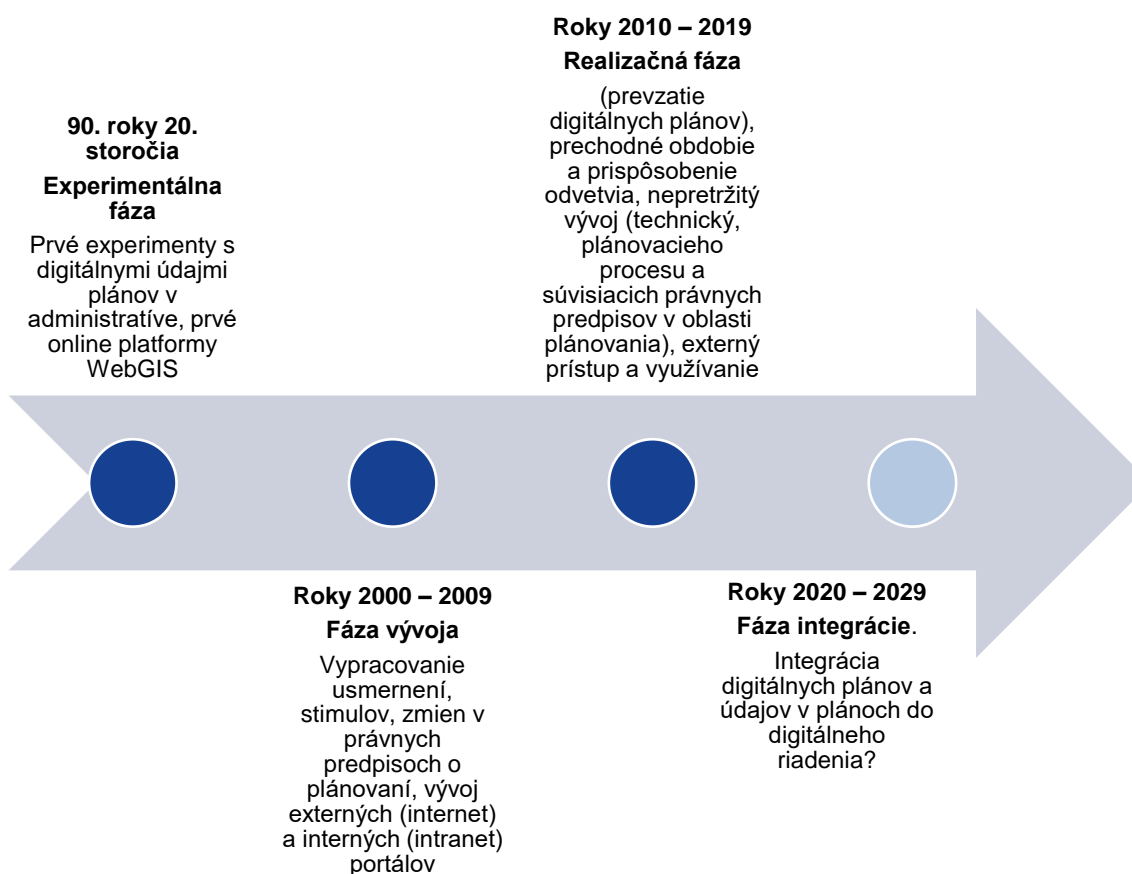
90. roky 20. storočia

Experimentálna fáza

Prvé experimenty s digitálnymi údajmi plánov v administratíve, prvé online platformy WebGIS

Roky 2000 – 2009

Fáza vývoja

Vypracovanie usmernení, stimulov, zmien v právnych predpisoch o plánovaní, vývoj externých (internet) a interných (intranet) portálov

Roky 2010 – 2019

Realizačná fáza

(prevzatie digitálnych plánov), prechodné obdobie a prispôsobenie odvetvia, nepretržitý vývoj (technický, plánovacieho procesu a súvisiacich právnych predpisov v oblasti plánovania), externý prístup a využívanie

Roky 2020 – 2029

Fáza integrácie.

Integrácia digitálnych plánov a údajov v plánoch do digitálneho riadenia?